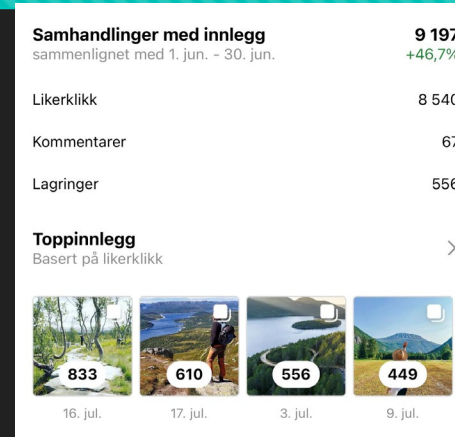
Samhandlinger med innlegg
sammenlignet med 1. jun. - 30. jun.

9 197
+46,7%

Likerklikk 8 540

Kommentarer 67

Lagringer 556

Toppinnlegg
Basert på likerklikk

833
16. jul.

610
17. jul.

556
3. jul.

449
9. jul.